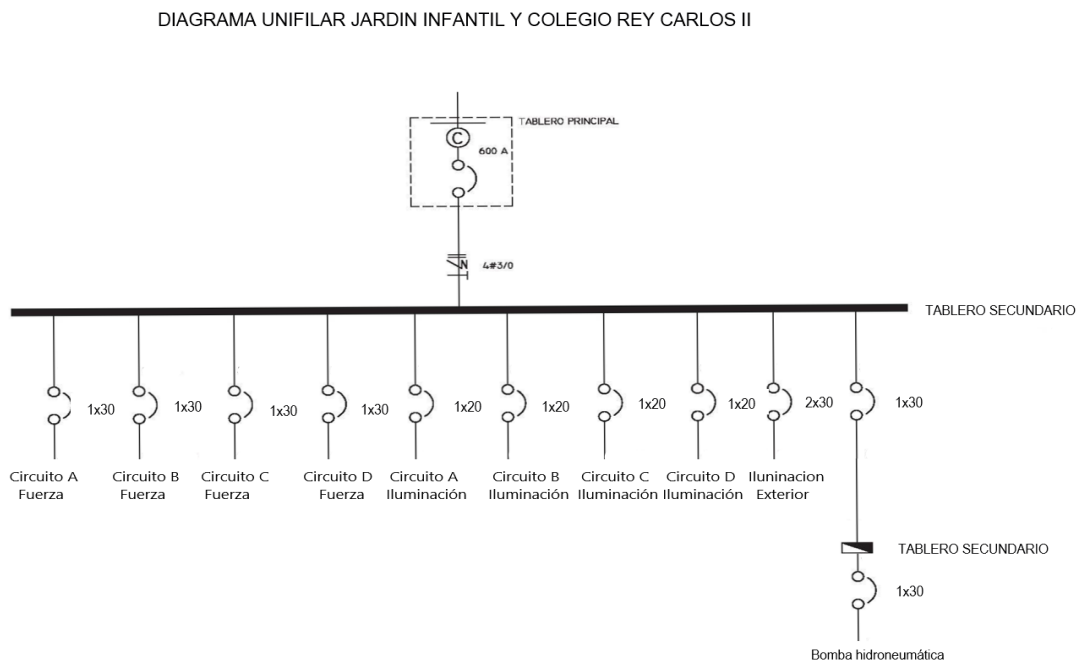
DIAGRAMA UNIFILAR JARDIN INFANTIL Y COLEGIO REY CARLOS II

TABLERO PRINCIPAL

C

600 A

N

4#3/0

TABLERO SECUNDARIO

1x30

1x30

1x30

1x30

1x20

1x20

1x20

1x20

2x30

1x30

Circuito A Fuerza

Circuito B Fuerza

Circuito C Fuerza

Circuito D Fuerza

Circuito A Iluminación

Circuito B Iluminación

Circuito C Iluminación

Circuito D Iluminación

Iluninacion Exterior

TABLERO SECUNDARIO

1x30

Bomba hidroneumática